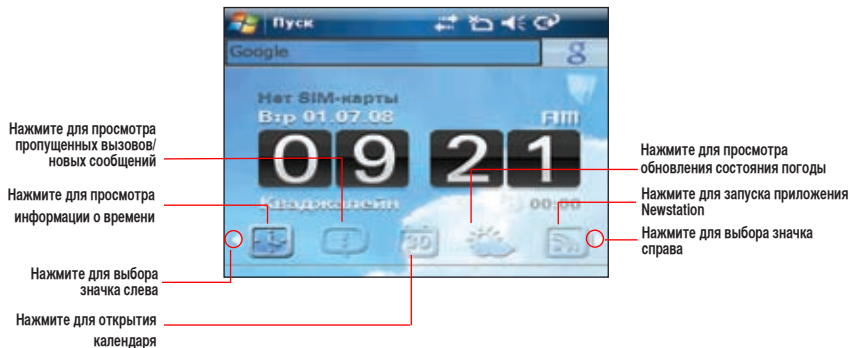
Пуск

Google

g

Нет SIM-карты
Втр 01.07.08

AM

0 9 2 1

Кваджалейн

00:00

30

Нажмите для просмотра пропущенных вызовов/ новых сообщений

Нажмите для просмотра информации о времени

Нажмите для выбора значка слева

Нажмите для открытия календаря

Нажмите для просмотра обновления состояния погоды

Нажмите для запуска приложения Newstation

Нажмите для выбора значка справа